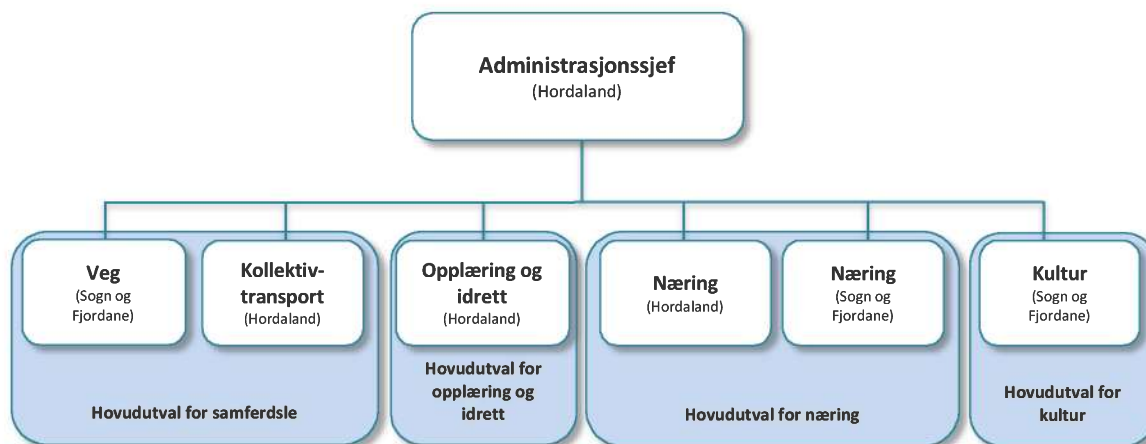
Administrasjonssjef
(Hordaland)

Veg
(Sogn og Fjordane)

Kollektivtransport
(Hordaland)

Hovudutval for samferdsle

Opplæring og idrett
(Hordaland)

Hovudutval for opplæring og idrett

Næring
(Hordaland)

Næring
(Sogn og Fjordane)

Hovudutval for næring

Kultur
(Sogn og Fjordane)

Hovudutval for kultur